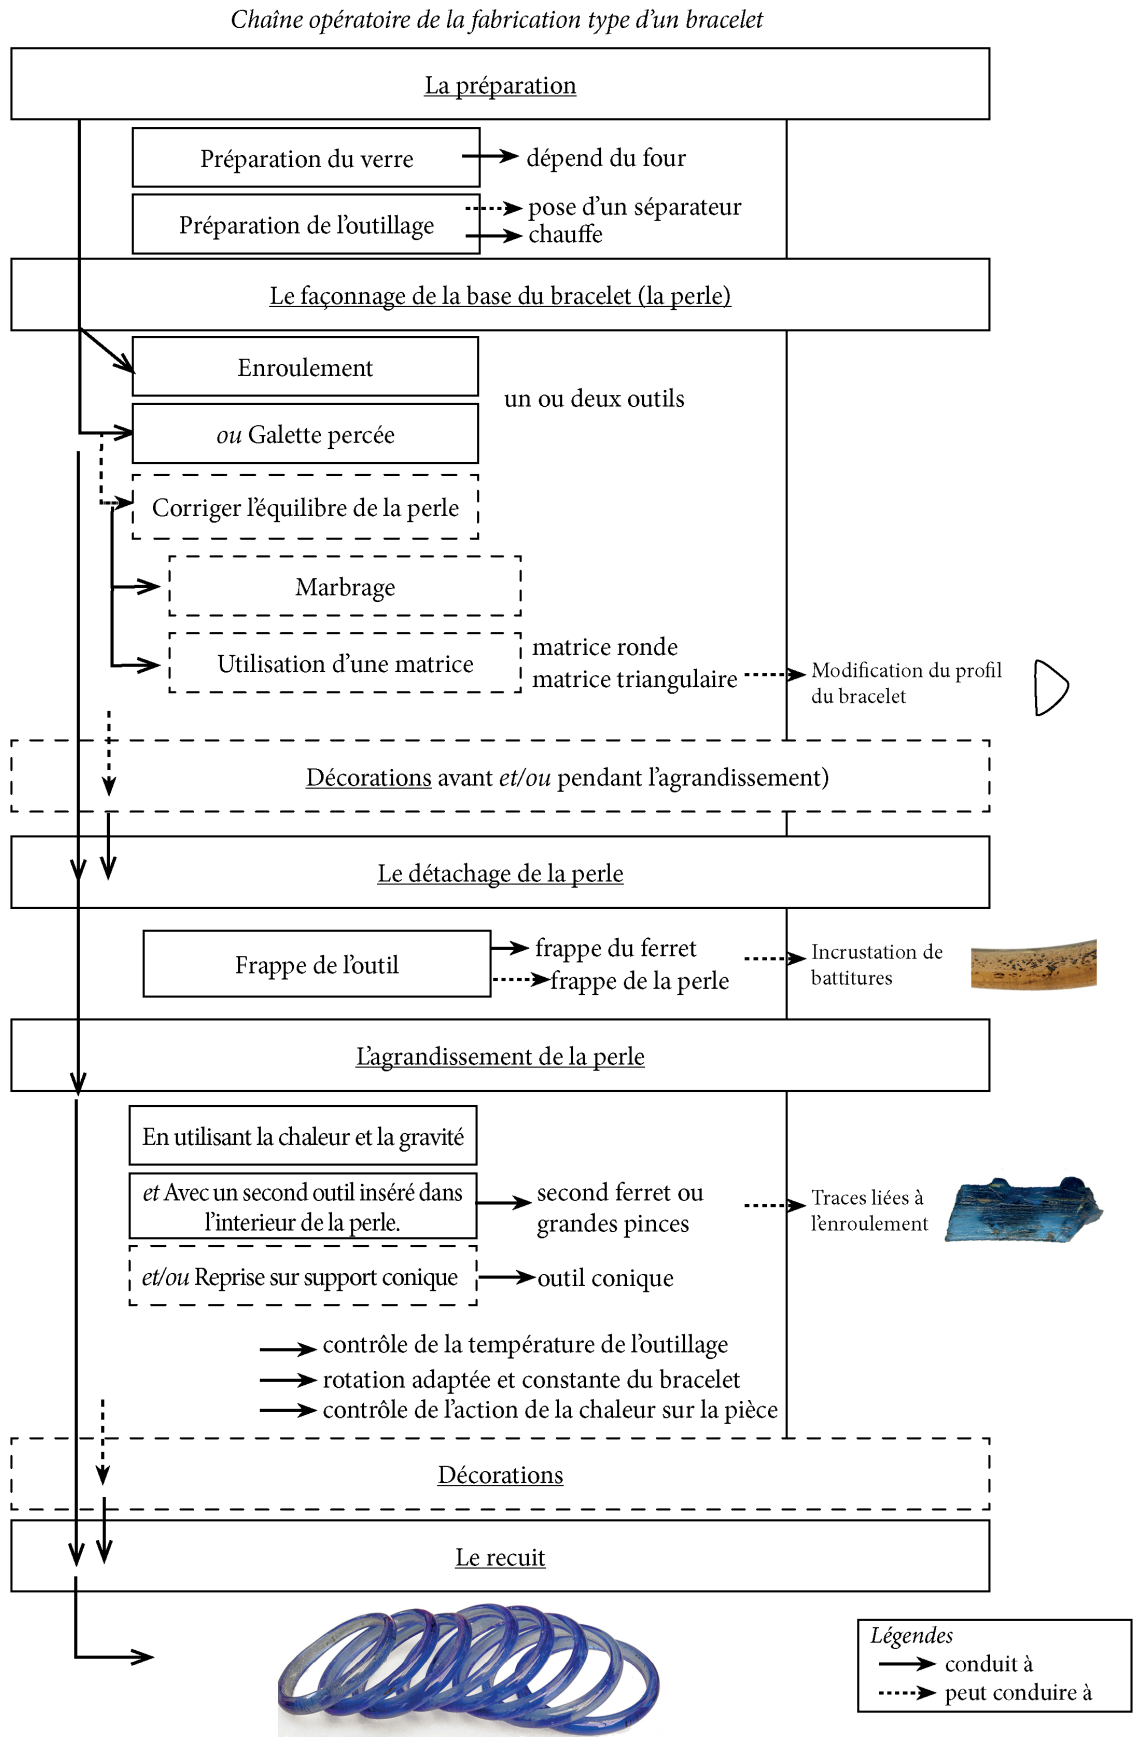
*Chaîne opératoire de la fabrication type d'un bracelet*

La préparation

Préparation du verre → dépend du four

Préparation de l'outillage → pose d'un séparateur → chauffe

Le façonnage de la base du bracelet (la perle)

Enroulement

*ou* Galette percée

un ou deux outils

Corriger l'équilibre de la perle

Marbrage

Utilisation d'une matrice

matrice ronde
matrice triangulaire → Modification du profil du bracelet

Décorations avant *et/ou* pendant l'agrandissement)

Le détachage de la perle

Frappe de l'outil → frappe du ferret → frappe de la perle → Incrustation de battitures

L'agrandissement de la perle

En utilisant la chaleur et la gravité

*et* Avec un second outil inséré dans l'interieur de la perle. → second ferret ou grandes pinces → Traces liées à l'enroulement

*et/ou* Reprise sur support conique → outil conique

→ contrôle de la température de l'outillage
→ rotation adaptée et constante du bracelet
→ contrôle de l'action de la chaleur sur la pièce

Décorations

Le recuit

*Légendes*
→ conduit à
→ peut conduire à